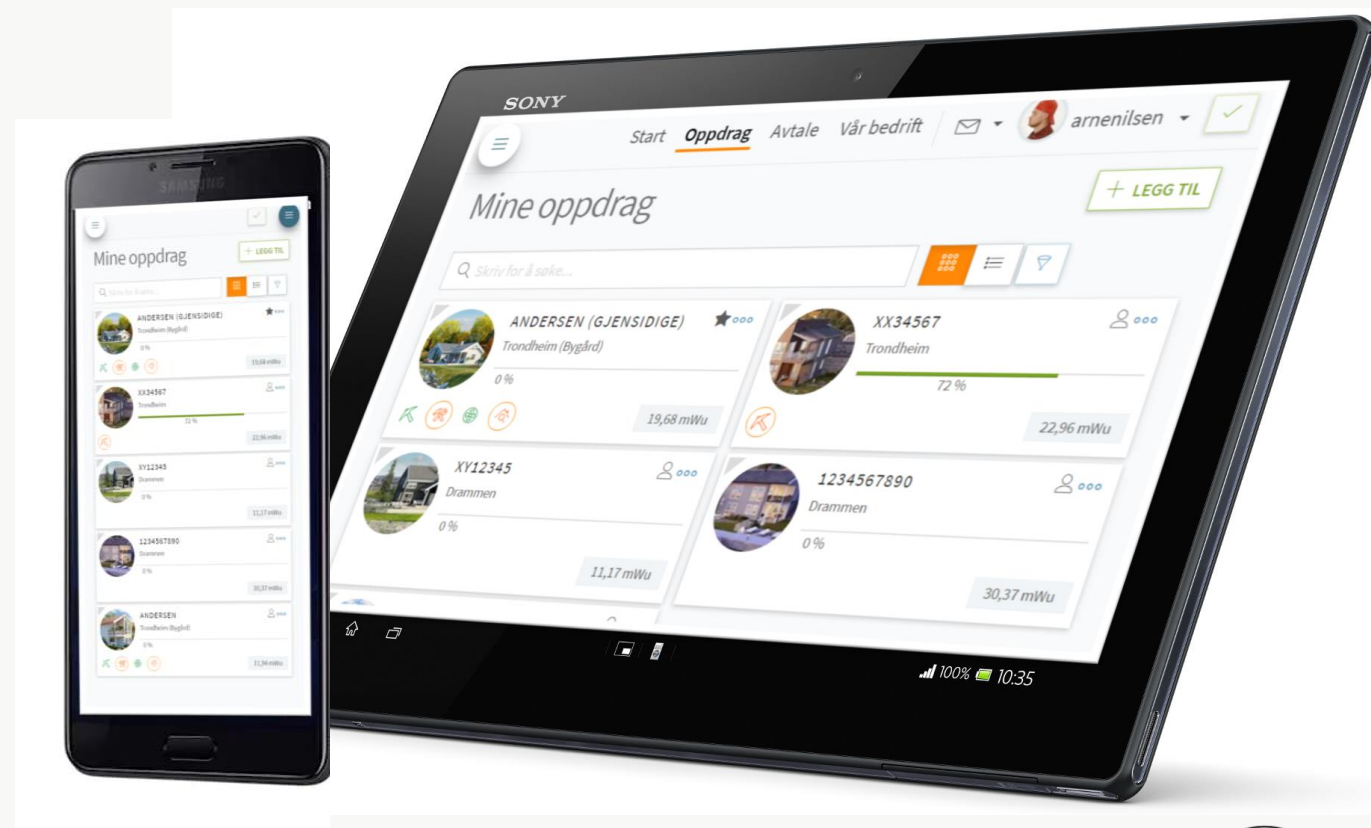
SAMSUNG

Mine oppdrag

+ LEGG TIL

Skriv for å søke...

ANDERSEN (GJENSIDIGE)
Trondheim (Bygård)
0 %
19,68 mWu

XX34567
Trondheim
72 %
22,96 mWu

XY12345
Drammen
0 %
11,17 mWu

1234567890
Drammen
0 %
30,37 mWu

ANDERSEN
Trondheim (Bygård)
0 %
11,54 mWu

SONY

Start Oppdrag Avtale Vår bedrift arnenilsen

Mine oppdrag

+ LEGG TIL

Skriv for å søke...

ANDERSEN (GJENSIDIGE)
Trondheim (Bygård)
0 %
19,68 mWu

XX34567
Trondheim
72 %
22,96 mWu

XY12345
Drammen
0 %
11,17 mWu

1234567890
Drammen
0 %
30,37 mWu

100% 10:35